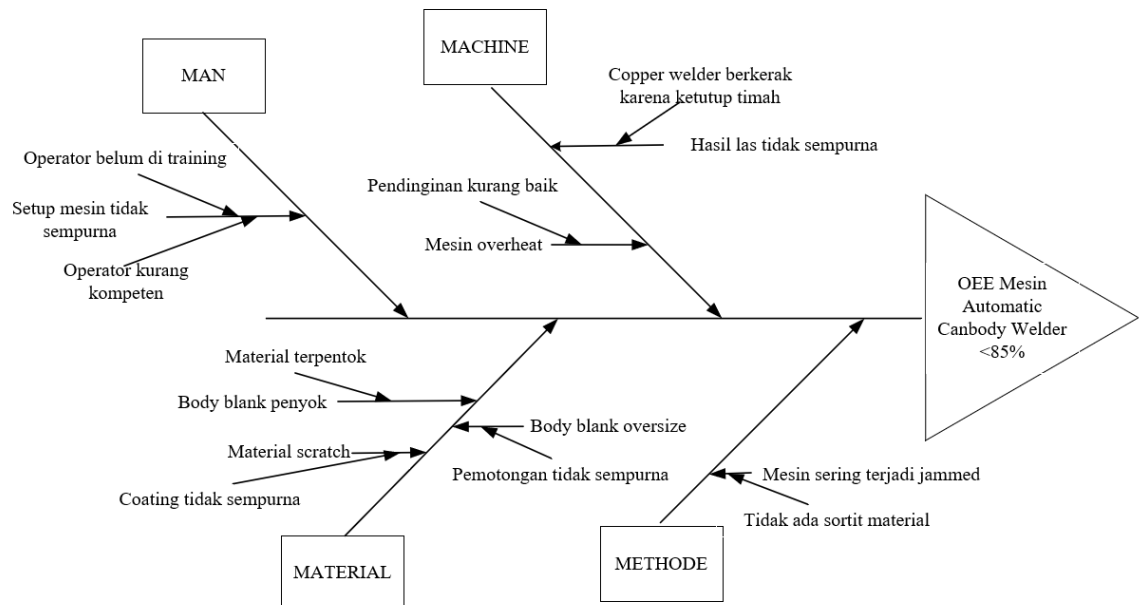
MAN

MACHINE

Copper welder berkerak karena ketutup timah

Hasil las tidak sempurna

Operator belum di training

Setup mesin tidak sempurna

Operator kurang kompeten

Pendinginan kurang baik

Mesin overheat

OEE Mesin Automatic Canbody Welder <85%

Material terpentok

Body blank penyok

Body blank oversize

Material scratch

Pemotongan tidak sempurna

Coating tidak sempurna

Mesin sering terjadi jammed

Tidak ada sortit material

MATERIAL

METHODE